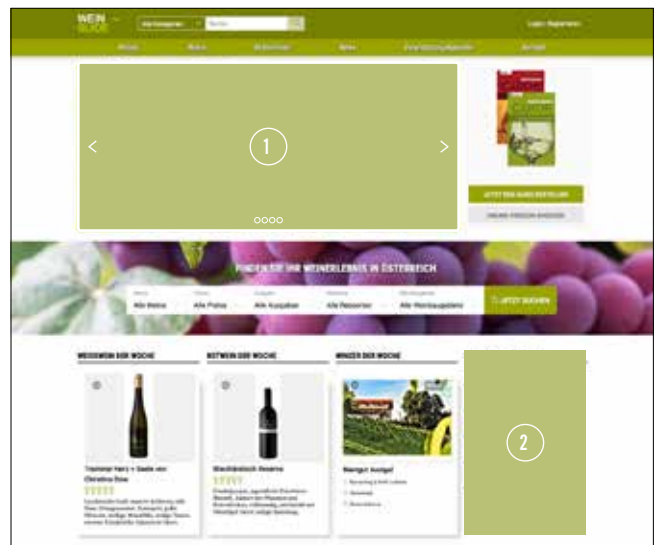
WEIN GUIDE

Alle Kategorien

Suche

Login | Registrieren

Weine

Weingüter

Winzer

News

Veranstaltungen

Anfrage

1

JETZT BUCH BESTELLEN

ONLINE-VERSION ANSEHEN

FINDEN SIE IHR WEINERLEBNIS IN ÖSTERREICH

Weine

Alle Weine

Preis

Alle Preise

Ausgabe

Alle Ausgaben

Rebsorte

Alle Rebsorten

Weinbaugebiet

Alle Weinbaugebiete

JETZT SUCHEN

WEISSWEIN DER WOCHE

ROTWEIN DER WOCHE

WINZER DER WOCHE

Traminer Harry + Sandra von Christina Dose

Blaufränkisch Reserve

Weingut Amigal

2